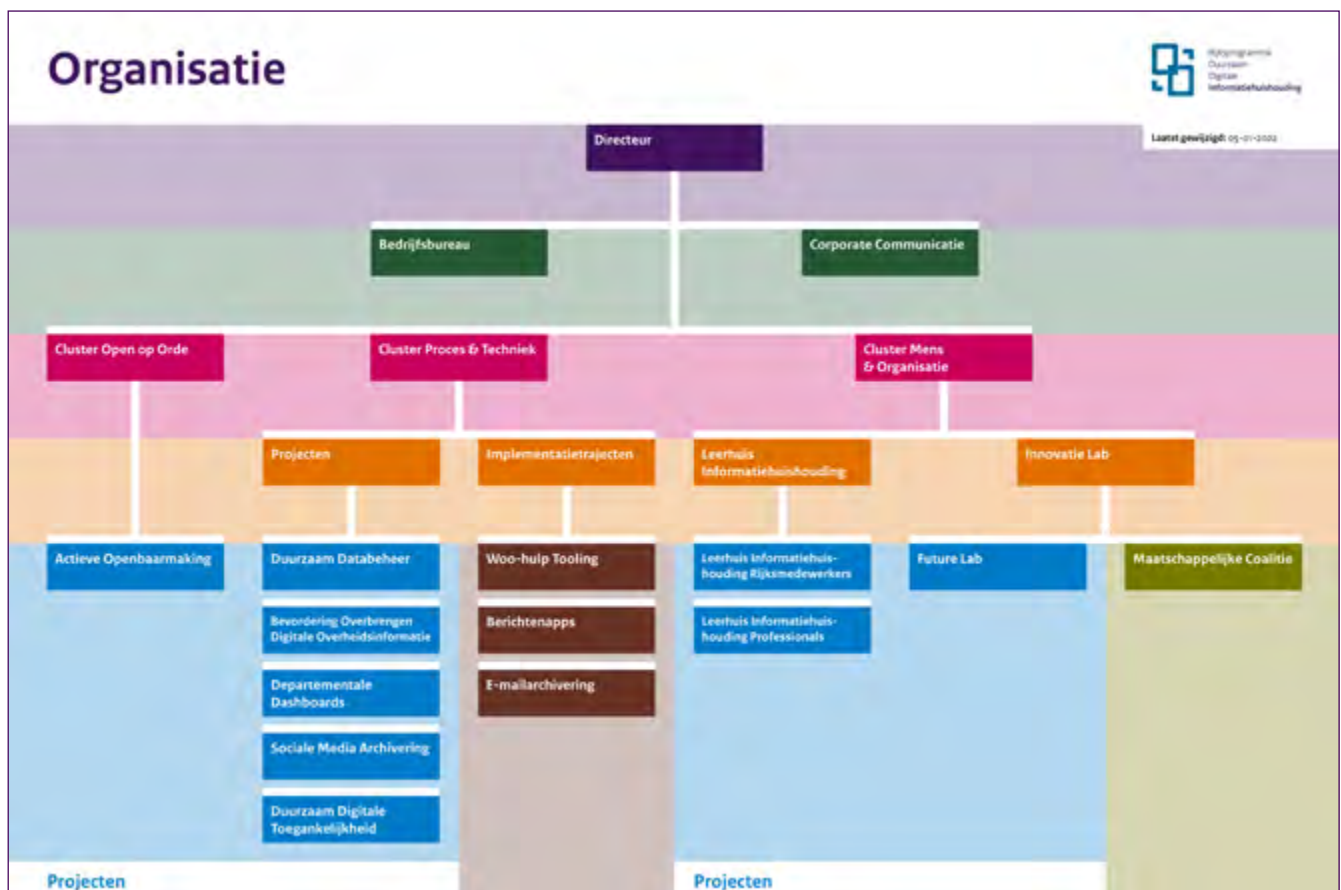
Organisatie

Rijksprogramma Duurzaam Digitale Informatiehuishouding

Laatst gewijzigd: 05-01-2022

Directeur

Bedrijfsbureau

Corporate Communicatie

Cluster Open op Orde

Cluster Proces & Techniek

Cluster Mens & Organisatie

Projecten

Implementatietrajecten

Leerhuis Informatiehuishouding

Innovatie Lab

Actieve Openbaarmaking

Duurzaam Databeheer

Bevordering Overbrengen Digitale Overheidsinformatie

Departementale Dashboards

Sociale Media Archivering

Duurzaam Digitale Toegankelijkheid

Woo-hulp Tooling

Berichtenapps

E-mailarchivering

Leerhuis Informatiehuishouding Rijksmedewerkers

Leerhuis Informatiehuishouding Professionals

Future Lab

Maatschappelijke Coalitie

Projecten

Projecten